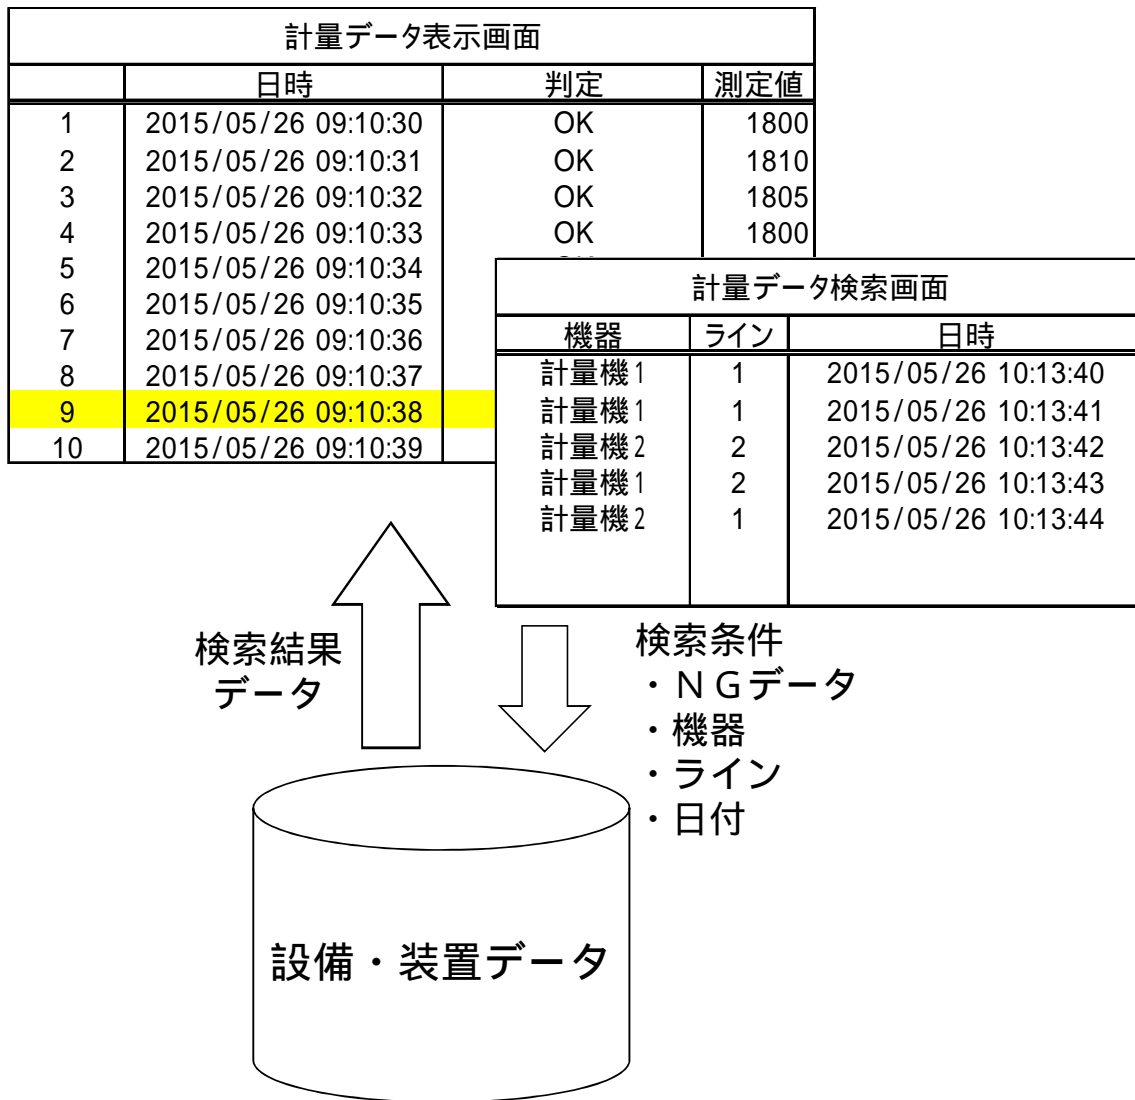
計量データ表示画面

| | 日時 | 判定 | 測定値 |
|---|---|---|---|
| 1 | 2015/05/26 09:10:30 | OK | 1800 |
| 2 | 2015/05/26 09:10:31 | OK | 1810 |
| 3 | 2015/05/26 09:10:32 | OK | 1805 |
| 4 | 2015/05/26 09:10:33 | OK | 1800 |
| 5 | 2015/05/26 09:10:34 | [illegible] | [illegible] |
| 6 | 2015/05/26 09:10:35 | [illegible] | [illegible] |
| 7 | 2015/05/26 09:10:36 | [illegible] | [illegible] |
| 8 | 2015/05/26 09:10:37 | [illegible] | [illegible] |
| 9 | 2015/05/26 09:10:38 | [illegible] | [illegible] |
| 10 | 2015/05/26 09:10:39 | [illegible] | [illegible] |

計量データ検索画面

| 機器 | ライン | 日時 |
|---|---|---|
| 計量機1 | 1 | 2015/05/26 10:13:40 |
| 計量機1 | 1 | 2015/05/26 10:13:41 |
| 計量機2 | 2 | 2015/05/26 10:13:42 |
| 計量機1 | 2 | 2015/05/26 10:13:43 |
| 計量機2 | 1 | 2015/05/26 10:13:44 |

検索結果
データ

検索条件
・ＮＧデータ
・機器
・ライン
・日付

設備・装置データ